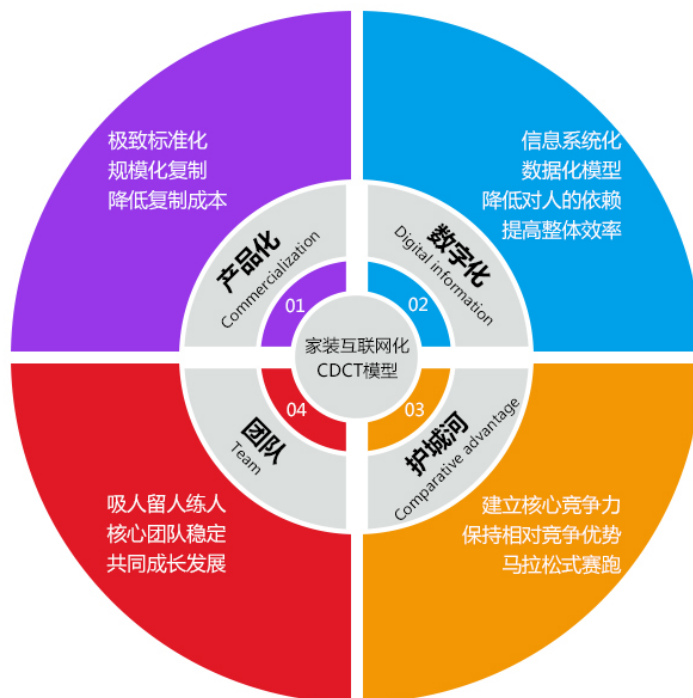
极致标准化
规模化复制
降低复制成本

信息系统化
数据化模型
降低对人的依赖
提高整体效率

产品化
Commercialization
01

数字化
Digital information
02

家装互联网化
CDCT模型

团队
Team
04

护城河
Comparative advantage
03

吸人留人练人
核心团队稳定
共同成长发展

建立核心竞争力
保持相对竞争优势
马拉松式赛跑